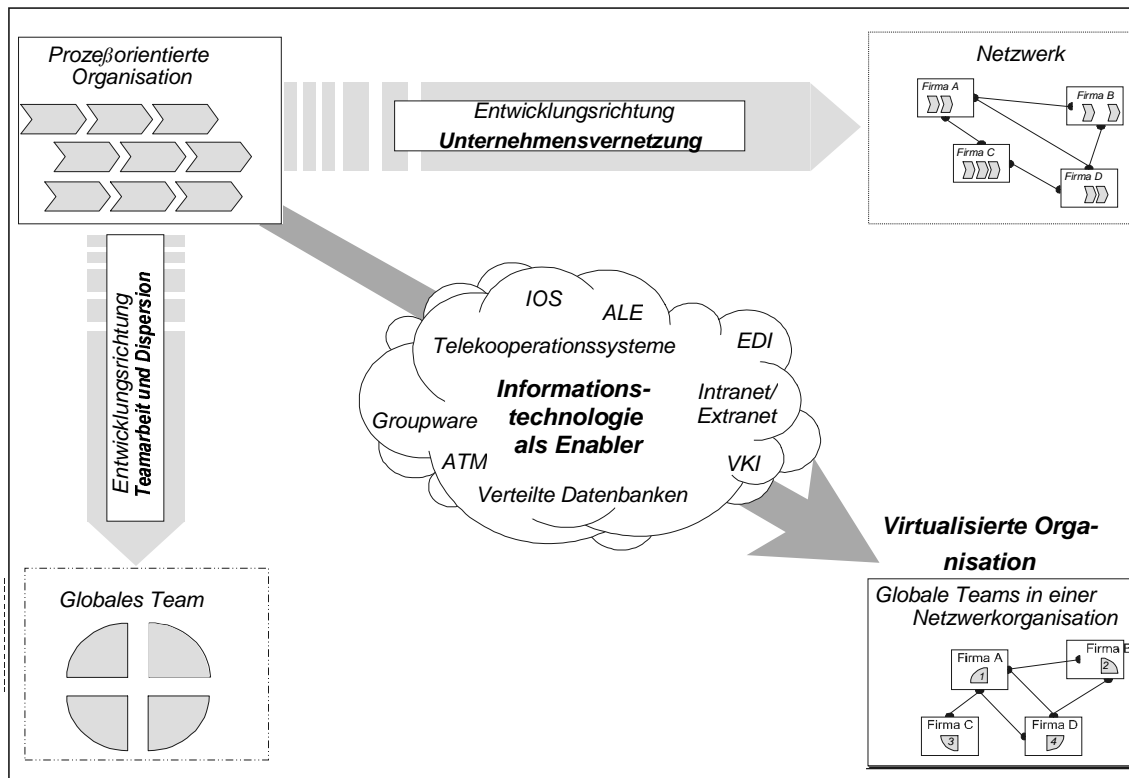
Prozeβorientierte Organisation

Entwicklungsrichtung
Unternehmensvernetzung

Netzwerk

Firma A

Firma B

Firma C

Firma D

Entwicklungsrichtung
Teamarbeit und Dispersion

IOS

ALE

EDI

Telekooperationssysteme

Informationstechnologie als Enabler

Intranet/ Extranet

Groupware

ATM

VKI

Verteilte Datenbanken

Virtualisierte Organisation

Globales Team

Globale Teams in einer Netzwerkorganisation

Firma A
1

Firma B
2

Firma C
3

Firma D
4